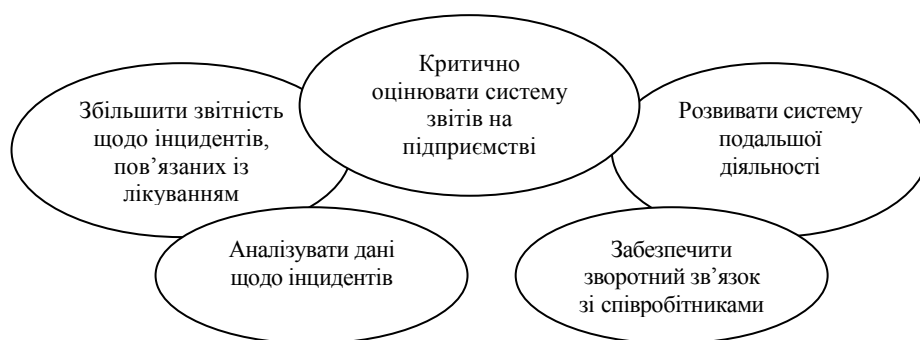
Критично оцінювати систему звітів на підприємстві

Збільшити звітність щодо інцидентів, пов'язаних із лікуванням

Розвивати систему подальшої діяльності

Аналізувати дані щодо інцидентів

Забезпечити зворотний зв'язок зі співробітниками